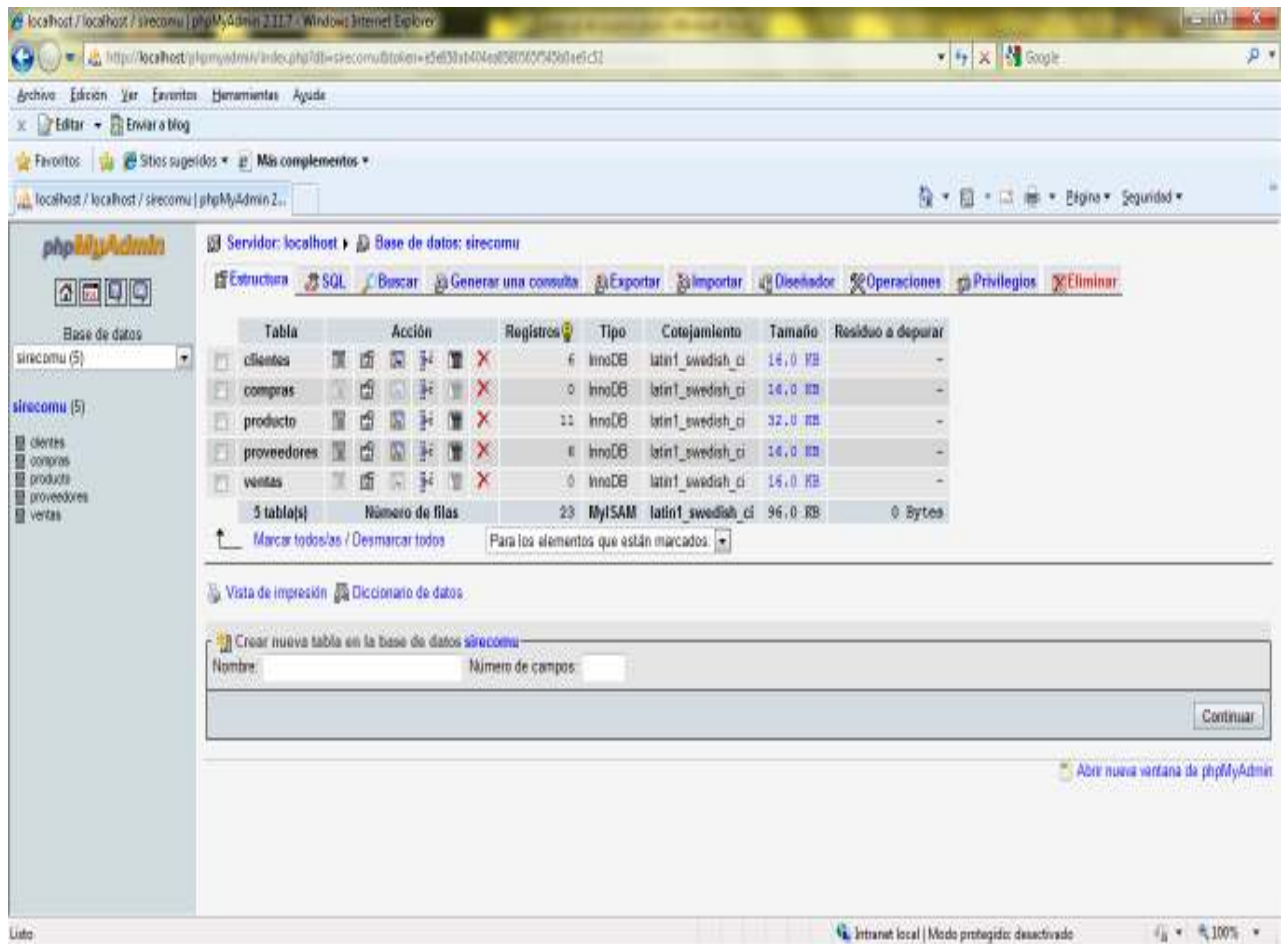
localhost / localhost / sirecomu | phpMyAdmin 2.11.7 - Windows Internet Explorer

http://localhost/phpmyadmin/index.php?db=sirecomu&token=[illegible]

Google

Archivo Edición Ver Favoritos Herramientas Ayuda

Editar Enviar a blog

Favoritos Sitios sugeridos Más complementos

localhost / localhost / sirecomu | phpMyAdmin 2...

Página Seguridad

phpMyAdmin

Base de datos

sirecomu (5)

sirecomu (5)

clientes
compras
producto
proveedores
ventas

Servidor: localhost ▸ Base de datos: sirecomu

Estructura SQL Buscar Generar una consulta Exportar Importar Diseñador Operaciones Privilegios Eliminar

| | Tabla | Acción | Registros | Tipo | Cotejamiento | Tamaño | Residuo a depurar |
|---|---|---|---|---|---|---|---|
| | clientes | | 6 | InnoDB | latin1_swedish_ci | 16.0 KB | - |
| | compras | | 0 | InnoDB | latin1_swedish_ci | 16.0 KB | - |
| | producto | | 11 | InnoDB | latin1_swedish_ci | 32.0 KB | - |
| | proveedores | | 6 | InnoDB | latin1_swedish_ci | 16.0 KB | - |
| | ventas | | 0 | InnoDB | latin1_swedish_ci | 16.0 KB | - |
| | 5 tabla(s) | Número de filas | 23 | MyISAM | latin1_swedish_ci | 96.0 KB | 0 Bytes |

Marcar todos/as / Desmarcar todos

Para los elementos que están marcados:

Vista de impresión Diccionario de datos

Crear nueva tabla en la base de datos sirecomu

Nombre:

Número de campos:

Continuar

Abrir nueva ventana de phpMyAdmin

Listo

Intranet local | Modo protegido: desactivado

100%